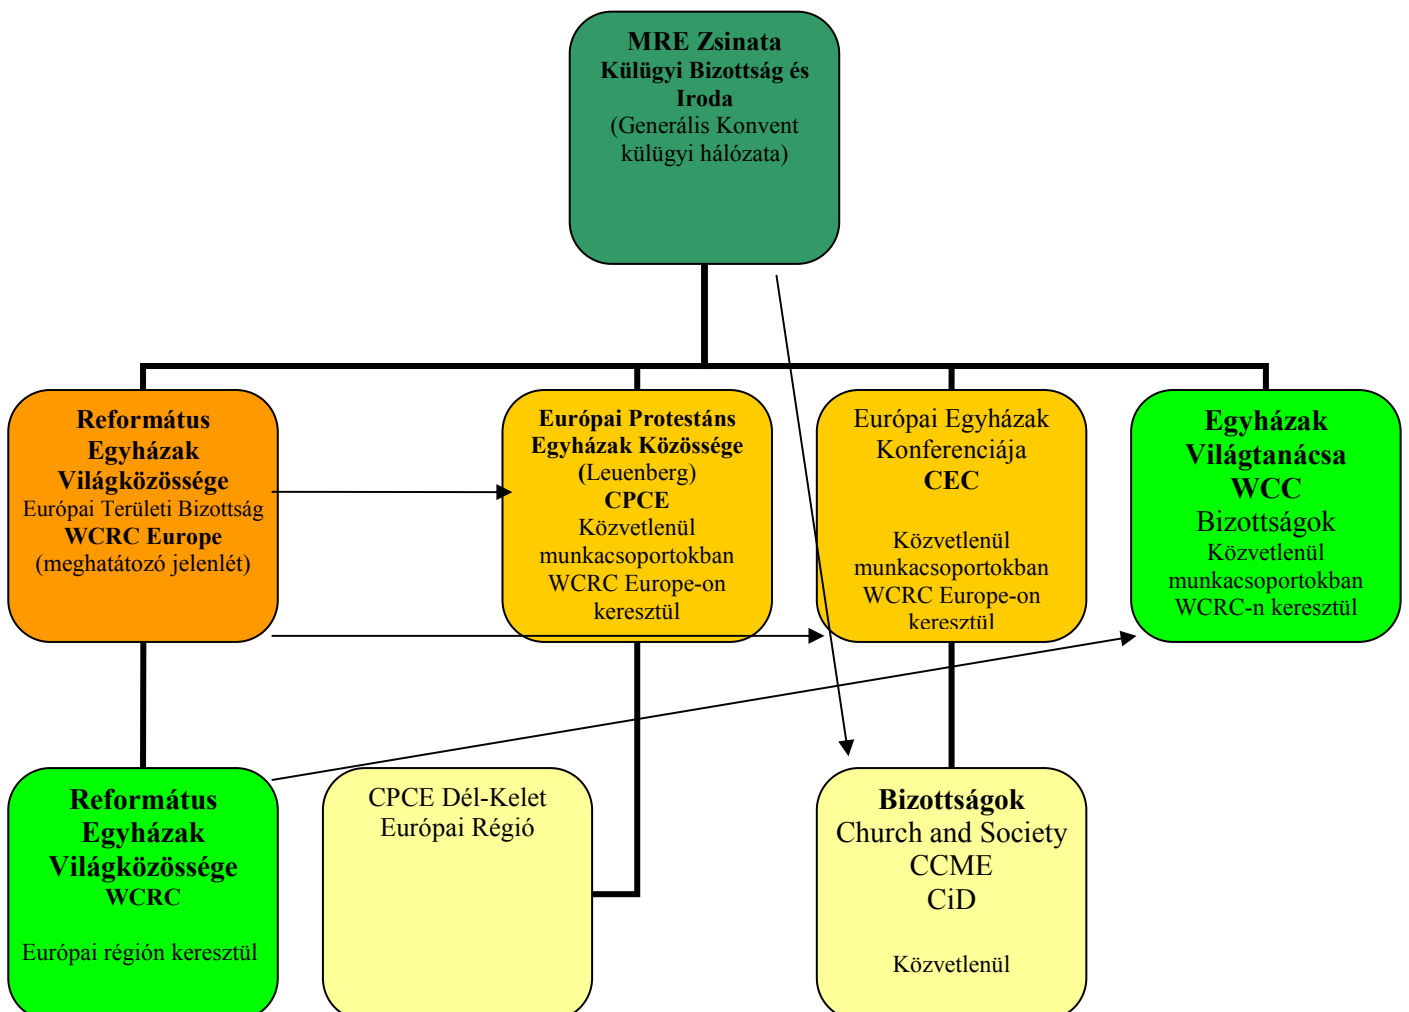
MRE Zsinata
Külügyi Bizottság és Iroda
(Generális Konvent külügyi hálózata)

Református Egyházak Világközössége
Európai Területi Bizottság
WCRC Europe
(meghatátozó jelenlét)

Európai Protestáns Egyházak Közössége
(Leuenberg)
CPCE
Közvetlenül munkacsoportokban WCRC Europe-on keresztül

Európai Egyházak Konferenciája
CEC
Közvetlenül munkacsoportokban WCRC Europe-on keresztül

Egyházak Világtanácsa
WCC
Bizottságok
Közvetlenül munkacsoportokban WCRC-n keresztül

Református Egyházak Világközössége
WCRC
Európai régión keresztül

CPCE Dél-Kelet Európai Régió

Bizottságok
Church and Society
CCME
CiD
Közvetlenül